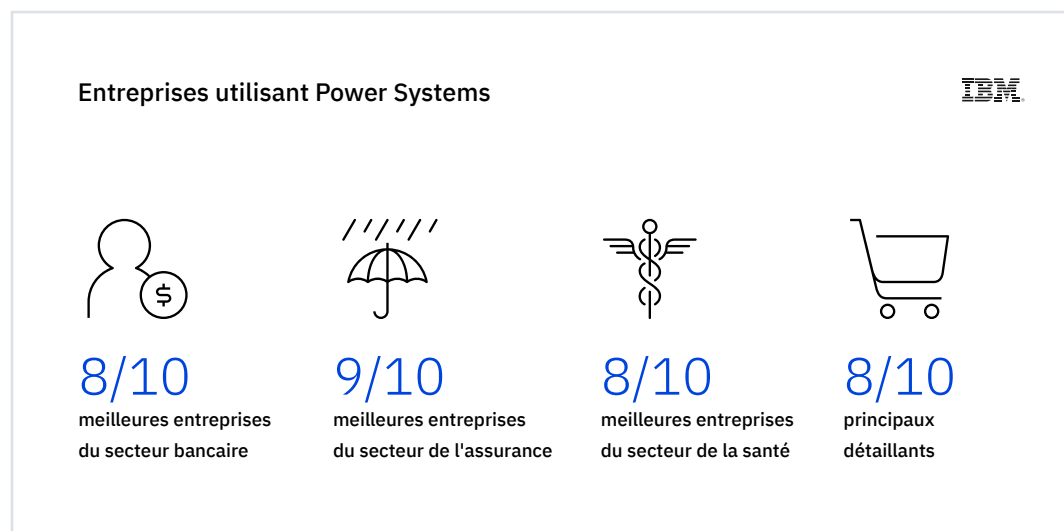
Entreprises utilisant Power Systems

IBM

\$

8/10
meilleures entreprises du secteur bancaire

9/10
meilleures entreprises du secteur de l'assurance

8/10
meilleures entreprises du secteur de la santé

8/10
principaux détaillants